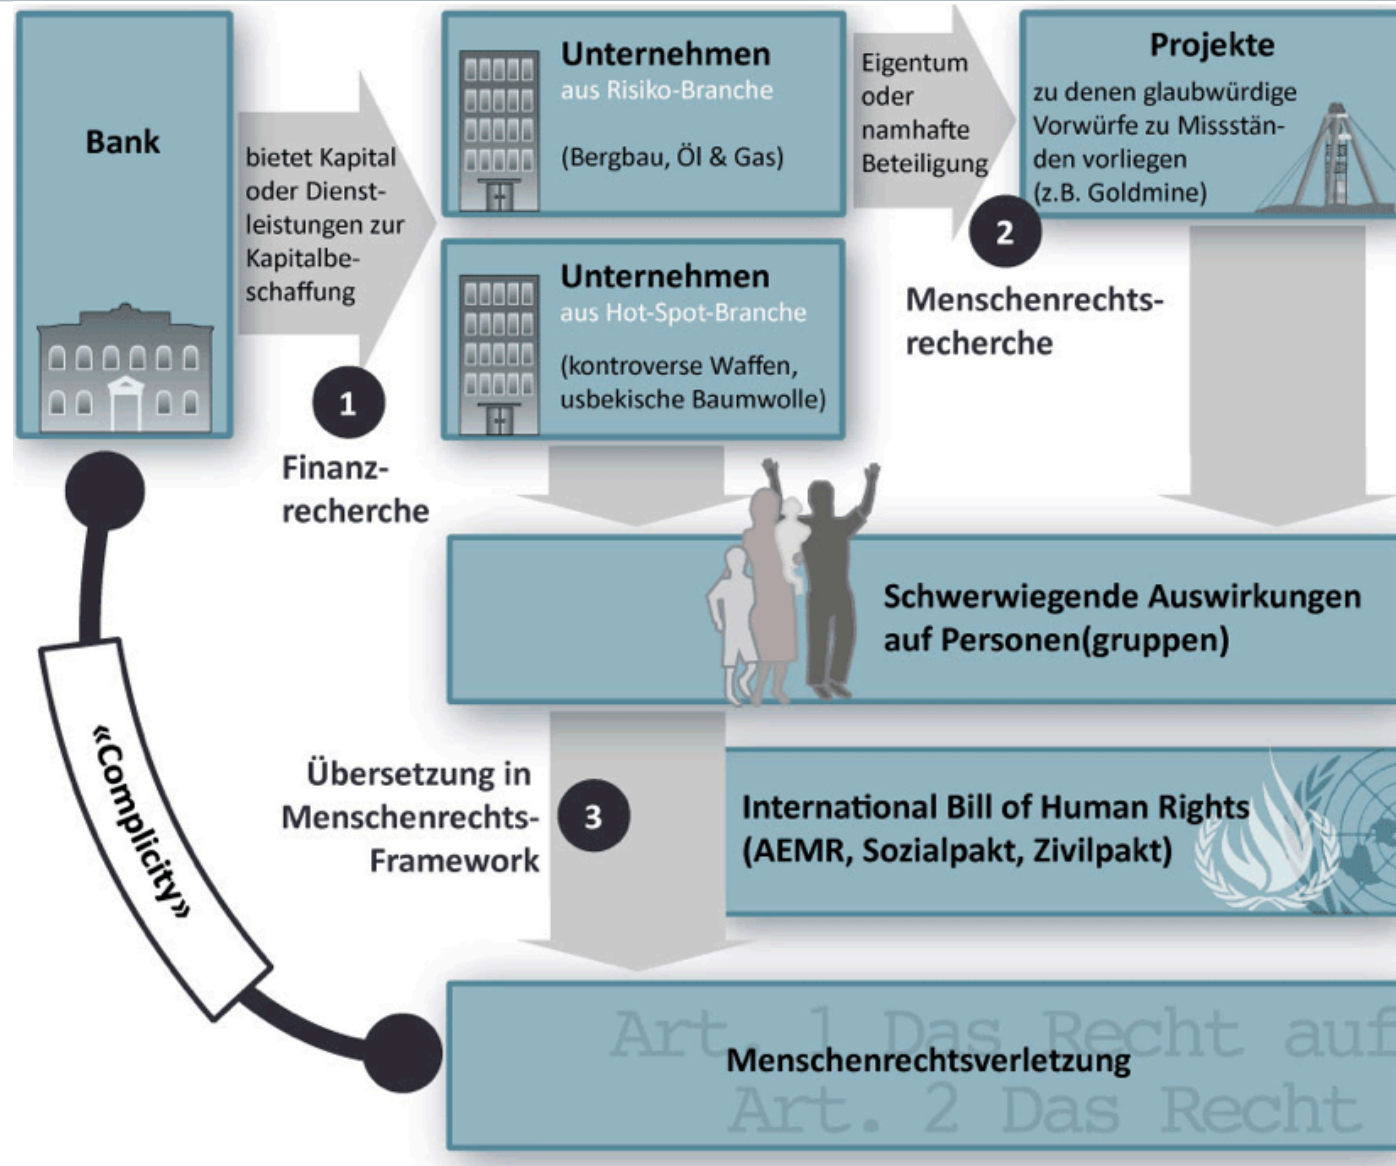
Bank

bietet Kapital oder Dienstleistungen zur Kapitalbeschaffung

1

Finanzrecherche

Unternehmen
aus Risiko-Branche

(Bergbau, Öl & Gas)

Unternehmen
aus Hot-Spot-Branche

(kontroverse Waffen, usbekische Baumwolle)

Eigentum oder namhafte Beteiligung

Projekte
zu denen glaubwürdige Vorwürfe zu Missständen vorliegen (z.B. Goldmine)

2

Menschenrechtsrecherche

Schwerwiegende Auswirkungen auf Personen(gruppen)

Übersetzung in Menschenrechts-Framework

3

International Bill of Human Rights
(AEMR, Sozialpakt, Zivilpakt)

«Complicity»

Art. 1 Das Recht auf
Menschenrechtsverletzung
Art. 2 Das Recht